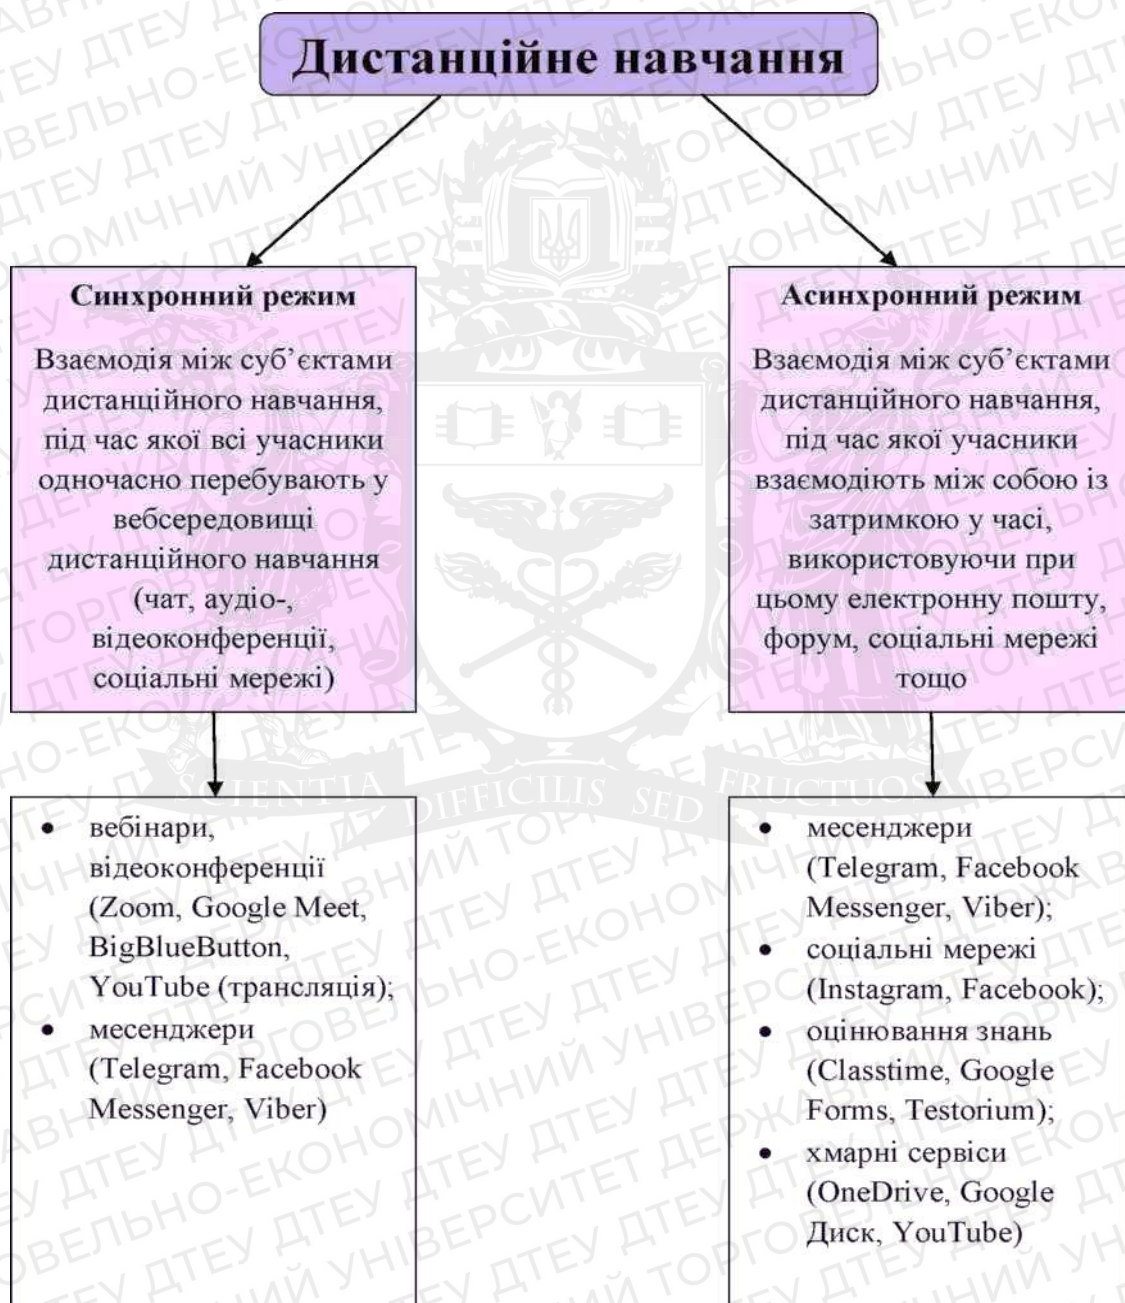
Дистанційне навчання

Синхронний режим

Взаємодія між суб'єктами дистанційного навчання, під час якої всі учасники одночасно перебувають у вебсередовищі дистанційного навчання (чат, аудіо-, відеоконференції, соціальні мережі)

- вебінари, відеоконференції (Zoom, Google Meet, BigBlueButton, YouTube (трансляція);
- месенджери (Telegram, Facebook Messenger, Viber)

Асинхронний режим

Взаємодія між суб'єктами дистанційного навчання, під час якої учасники взаємодіють між собою із затримкою у часі, використовуючи при цьому електронну пошту, форум, соціальні мережі тощо

- месенджери (Telegram, Facebook Messenger, Viber);
- соціальні мережі (Instagram, Facebook);
- оцінювання знань (Classtime, Google Forms, Testorium);
- хмарні сервіси (OneDrive, Google Диск, YouTube)

SCIENTIA DIFFICILIS SED FRUCTUOSA

ДТЕУ ДЕРЖАВНИЙ ТОРГОВЕЛЬНО-ЕКОНОМІЧНИЙ УНІВЕРСИТЕТ